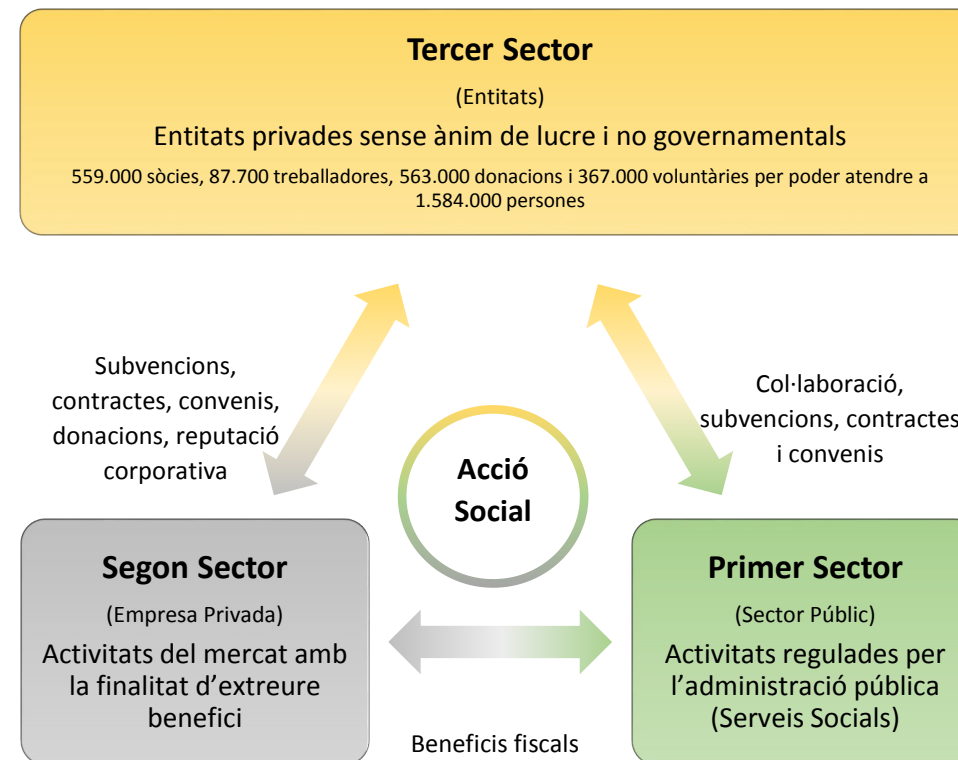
Tercer Sector

(Entitats)

Entitats privades sense ànim de lucre i no governamentals

559.000 sòcies, 87.700 treballadores, 563.000 donacions i 367.000 voluntàries per poder atendre a 1.584.000 persones

Subvencions, contractes, convenis, donacions, reputació corporativa

Col·laboració, subvencions, contractes i convenis

Acció Social

Segon Sector

(Empresa Privada)

Activitats del mercat amb la finalitat d'extreure benefici

Primer Sector

(Sector Públic)

Activitats regulades per l'administració pública (Serveis Socials)

Beneficis fiscals